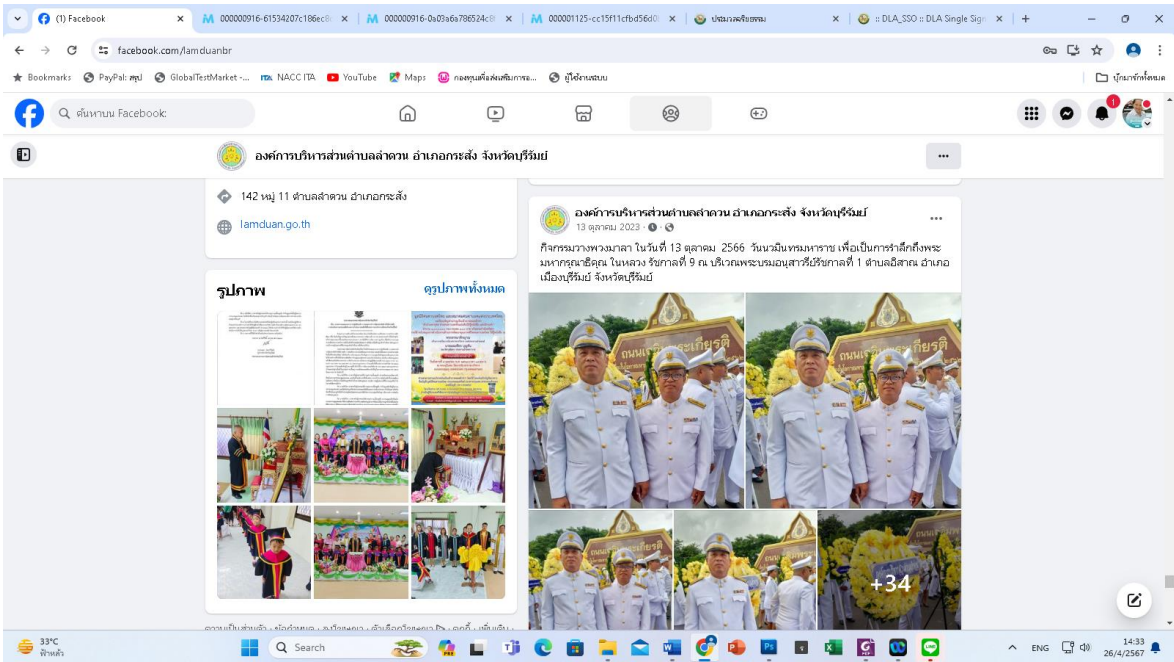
(1) Facebook
000000916-61534207c186ec8
000000916-0a03a6a786524c8
000001125-cc15f11cfbd56d0
ประมวลจริยธรรม
:: DLA_SSO :: DLA Single Sign
facebook.com/lamduanbr
Bookmarks PayPal: สรุป GlobalTestMarket -... NACC ITA YouTube Maps กองทุนเพื่อส่งเสริมการจ... ผู้ใช้งานระบบ
บุ๊กมาร์กทั้งหมด
ค้นหาบน Facebook
องค์การบริหารส่วนตำบลลำดวน อำเภอกระสัง จังหวัดบุรีรัมย์
142 หมู่ 11 ตำบลลำดวน อำเภอกระสัง
lamduan.go.th
รูปภาพ
ดูรูปภาพทั้งหมด
องค์การบริหารส่วนตำบลลำดวน อำเภอกระสัง จังหวัดบุรีรัมย์
13 ตุลาคม 2023 ·
กิจกรรมวางพวงมาลา ในวันที่ 13 ตุลาคม 2566 วันนวมินทรมหาราช เพื่อเป็นการรำลึกถึงพระมหากรุณาธิคุณ ในหลวง รัชกาลที่ 9 ณ บริเวณพระบรมอนุสาวรีย์รัชกาลที่ 1 ตำบลอิสาณ อำเภอเมืองบุรีรัมย์ จังหวัดบุรีรัมย์
ถนนเฉลิมพระเกียรติ
+34
33°C
ฟ้าหลัว
Search
ENG
14:33
26/4/2567